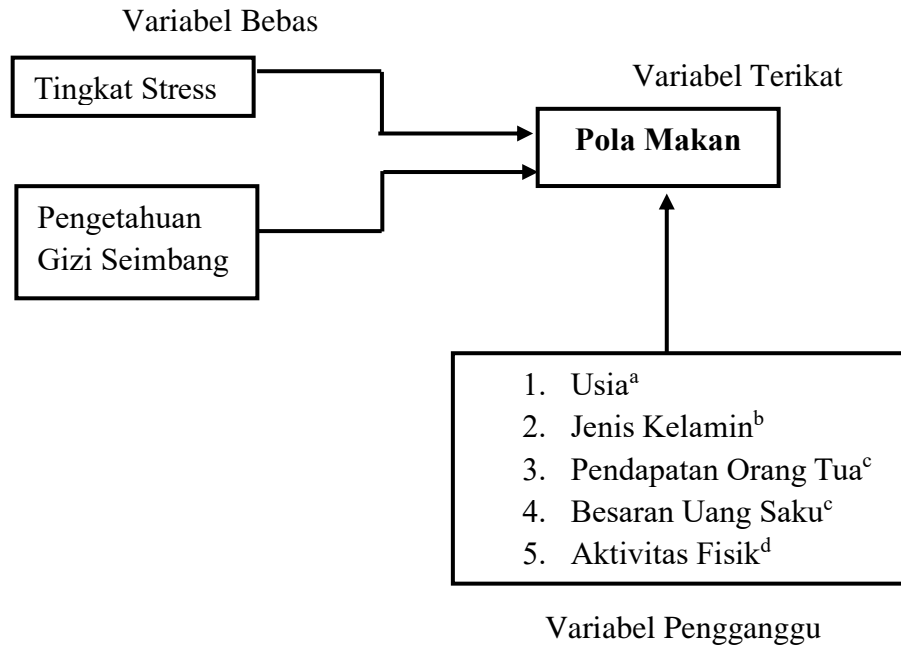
Variabel Bebas

Tingkat Stress

Pengetahuan Gizi Seimbang

Variabel Terikat

**Pola Makan**

1. Usia$^{a}$
2. Jenis Kelamin$^{b}$
3. Pendapatan Orang Tua$^{c}$
4. Besaran Uang Saku$^{c}$
5. Aktivitas Fisik$^{d}$

Variabel Pengganggu